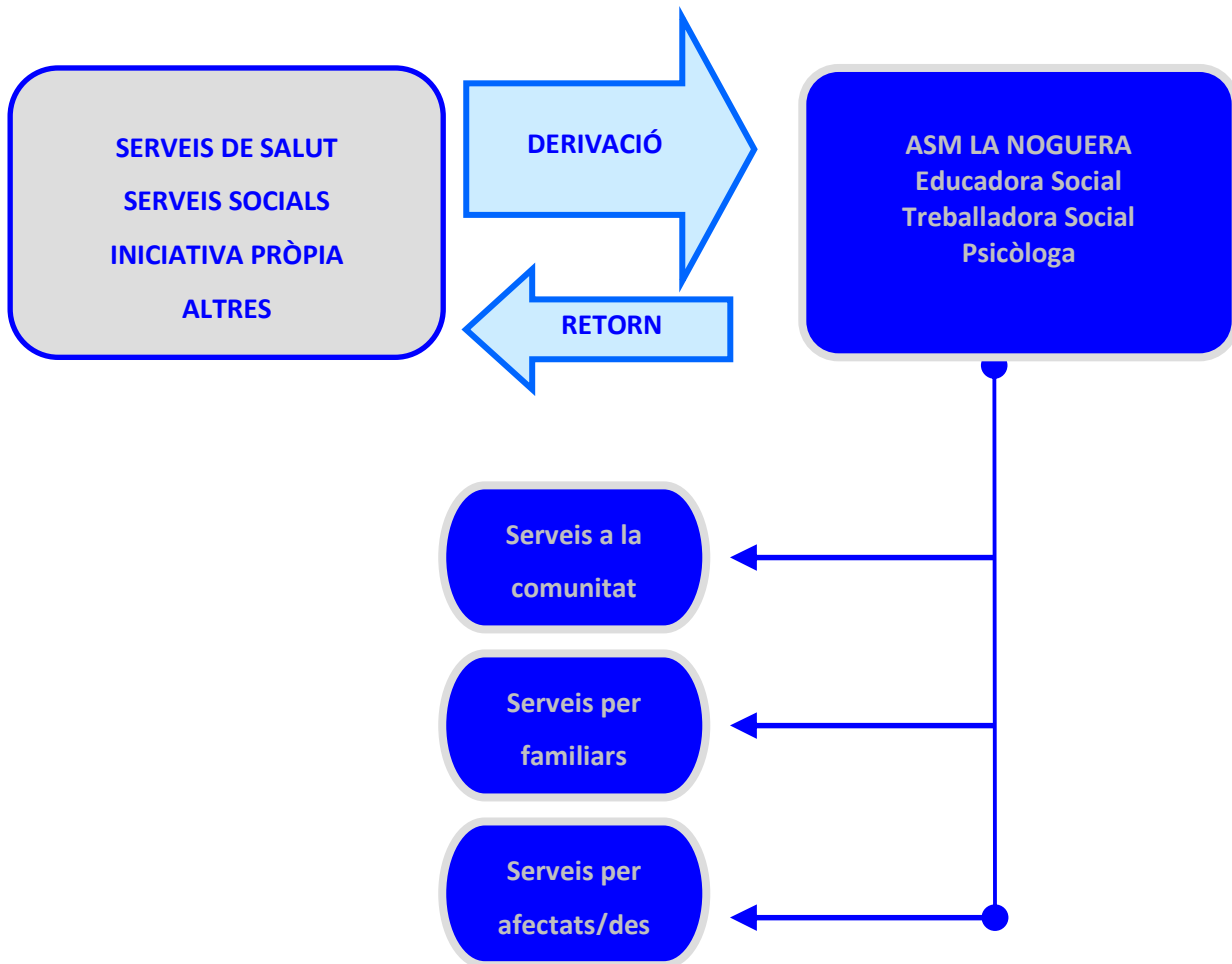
SERVEIS DE SALUT
SERVEIS SOCIALS
INICIATIVA PRÒPIA
ALTRES

DERIVACIÓ

RETORN

ASM LA NOGUERA
Educadora Social
Treballadora Social
Psicòloga

Serveis a la comunitat

Serveis per familiars

Serveis per afectats/des